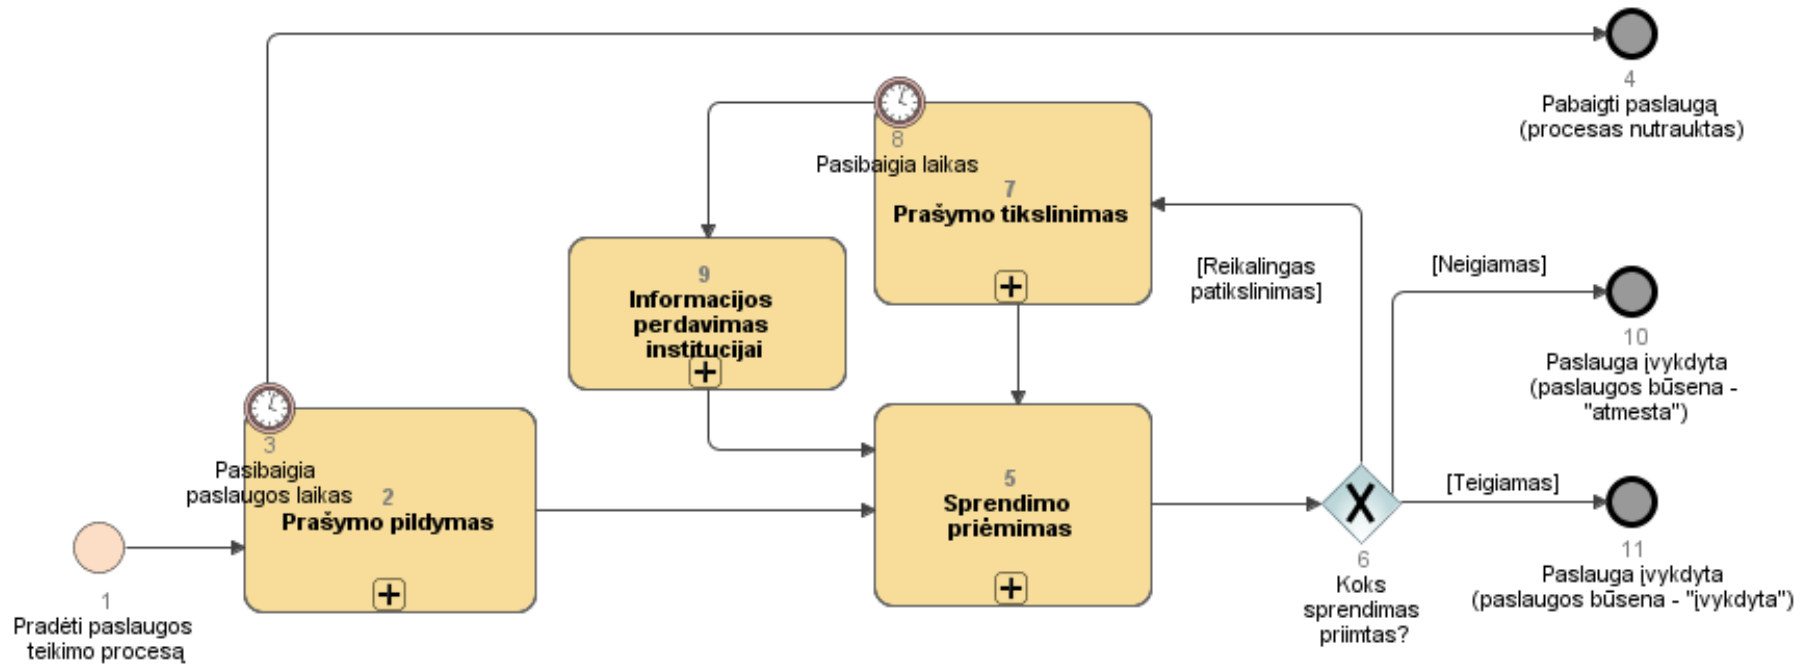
4
Pabaigti paslaugą
(procesas nutrauktas)

8
Pasibaigia laikas

7
Prašymo tikslinimas

9
Informacijos perdavimas institucijai

[Reikalingas patikslinimas]

[Neigiamas]

10
Paslauga įvykdyta
(paslaugos būsena - "atmesta")

3
Pasibaigia paslaugos laikas

2
Prašymo pildymas

5
Sprendimo priėmimas

[Teigiamas]

6
Koks sprendimas priimtas?

11
Paslauga įvykdyta
(paslaugos būsena - "įvykdyta")

1
Pradėti paslaugos teikimo procesą